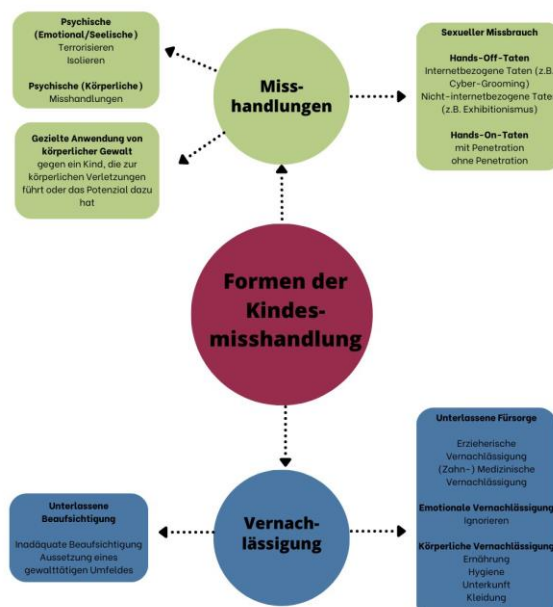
Psychische (Emotional/Seelische)
Terrorisieren
Isolieren

Psychische (Körperliche)
Misshandlungen

Miss-handlungen

Sexueller Missbrauch

Hands-Off-Taten
Internetbezogene Taten (z.B. Cyber-Grooming)
Nicht-internetbezogene Taten (z.B. Exhibitionismus)

Hands-On-Taten
mit Penetration
ohne Penetration

Gezielte Anwendung von körperlicher Gewalt gegen ein Kind, die zur körperlichen Verletzungen führt oder das Potenzial dazu hat

Formen der Kindes-misshandlung

Unterlassene Fürsorge

Erzieherische Vernachlässigung
(Zahn-) Medizinische Vernachlässigung

Emotionale Vernachlässigung
Ignorieren

Körperliche Vernachlässigung
Ernährung
Hygiene
Unterkunft
Kleidung

Unterlassene Beaufsichtigung

Inadäquate Beaufsichtigung
Aussetzung eines gewalttätigen Umfeldes

Vernach-lässigung